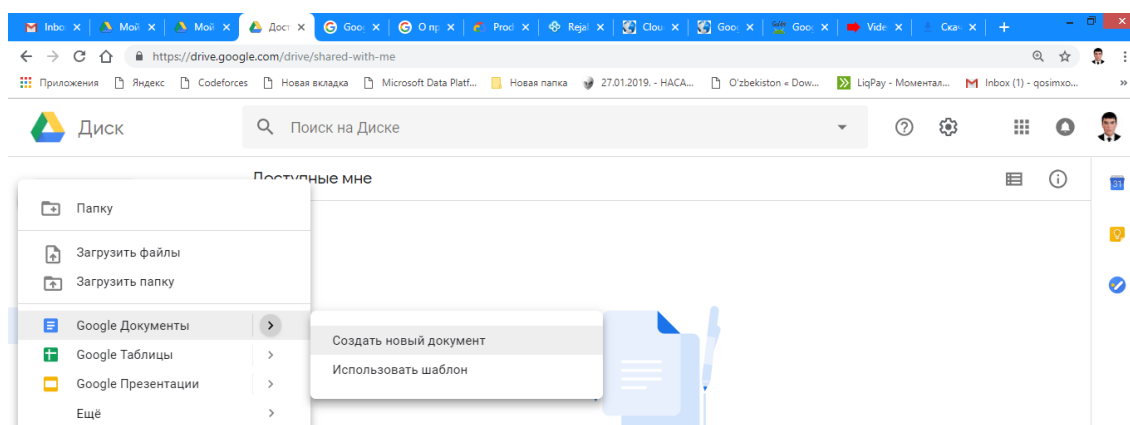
Inbo ×
Мой ×
Мой ×
Дост ×
Goo ×
О пр ×
Prod ×
Rejal ×
Clou ×
Goo ×
Goo ×
Vide ×
Скач ×
+

https://drive.google.com/drive/shared-with-me

Приложения
Яндекс
Codeforces
Новая вкладка
Microsoft Data Platf...
Новая папка
27.01.2019. - HACA...
O'zbekiston « Dow...
LiqPay - Моментал...
Inbox (1) - qosimxo...
»

Диск
Поиск на Диске

Доступные мне

Папку
Загрузить файлы
Загрузить папку
Google Документы
Google Таблицы
Google Презентации
Ещё

Создать новый документ
Использовать шаблон

31